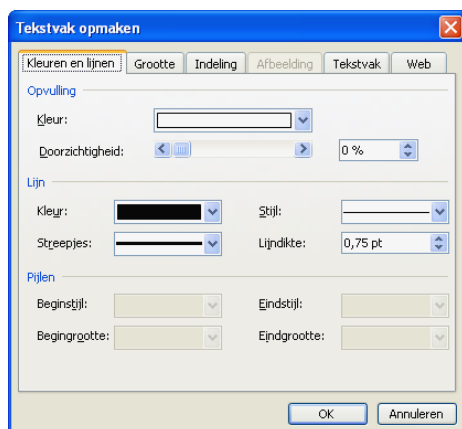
Tekstvak opmaken

Kleuren en lijnen | Grootte | Indeling | Afbeelding | Tekstvak | Web

Opvulling

Kleur:

Doorzichtigheid: 0 %

Lijn

Kleur:

Stijl:

Streepjes:

Lijndikte: 0,75 pt

Pijlen

Beginstijl:

Eindstijl:

Begingrootte:

Eindgrootte:

OK

Annuleren